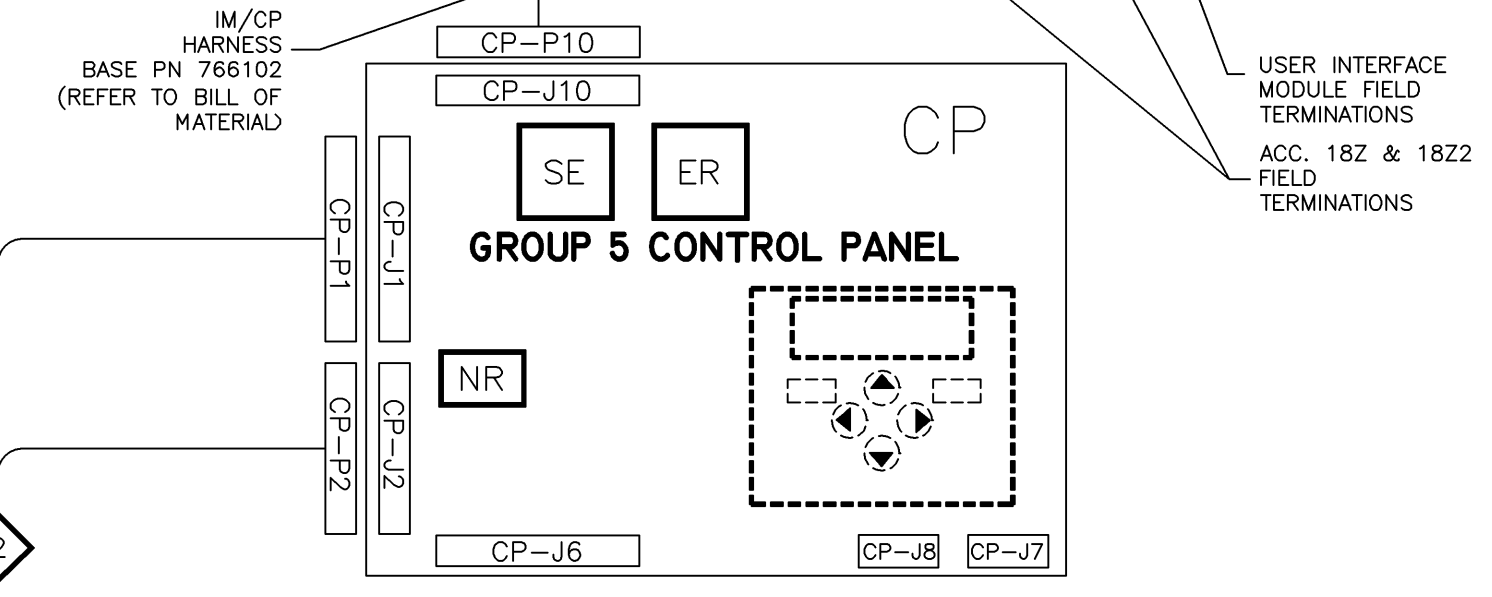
IM/CP HARNESS BASE PN 766102 (REFER TO BILL OF MATERIAL)

CP-P10

CP-J10

USER INTERFACE MODULE FIELD TERMINATIONS

ACC. 18Z & 18Z2 FIELD TERMINATIONS

CP

SE

ER

CP-P1

CP-J1

GROUP 5 CONTROL PANEL

NR

CP-P2

CP-J2

2

CP-J6

CP-J8

CP-J7